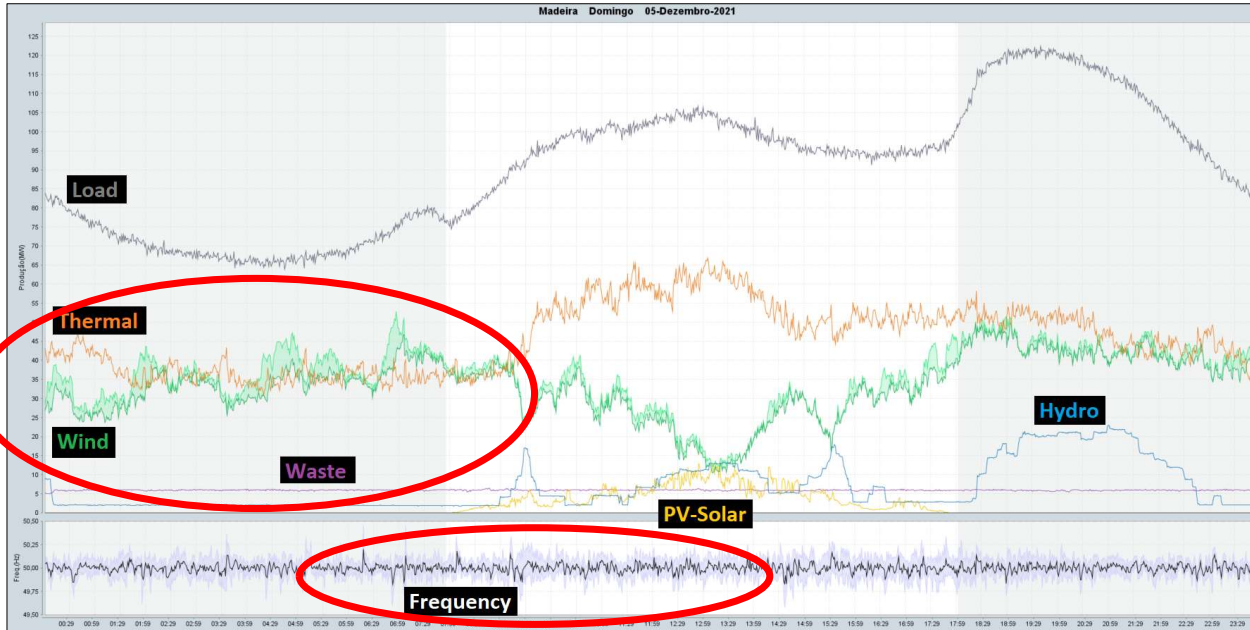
Madeira Domingo 05-Dezembro-2021

125
120
115
110
105
100
95
90
85
80
75
70
65
60
55
50
45
40
35
30
25
20
15
10
5
0

Produção(MW)

Load

Thermal

Wind

Waste

Hydro

PV-Solar

50,50
50,25
50,00
49,75
49,50

Freq.(Hz)

Frequency

00:29 00:59 01:29 01:59 02:29 02:59 03:29 03:59 04:29 04:59 05:29 05:59 06:29 06:59 07:29 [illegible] 11:59 12:29 12:59 13:29 13:59 14:29 14:59 15:29 15:59 16:29 16:59 17:29 17:59 18:29 18:59 19:29 19:59 20:29 20:59 21:29 21:59 22:29 22:59 23:29